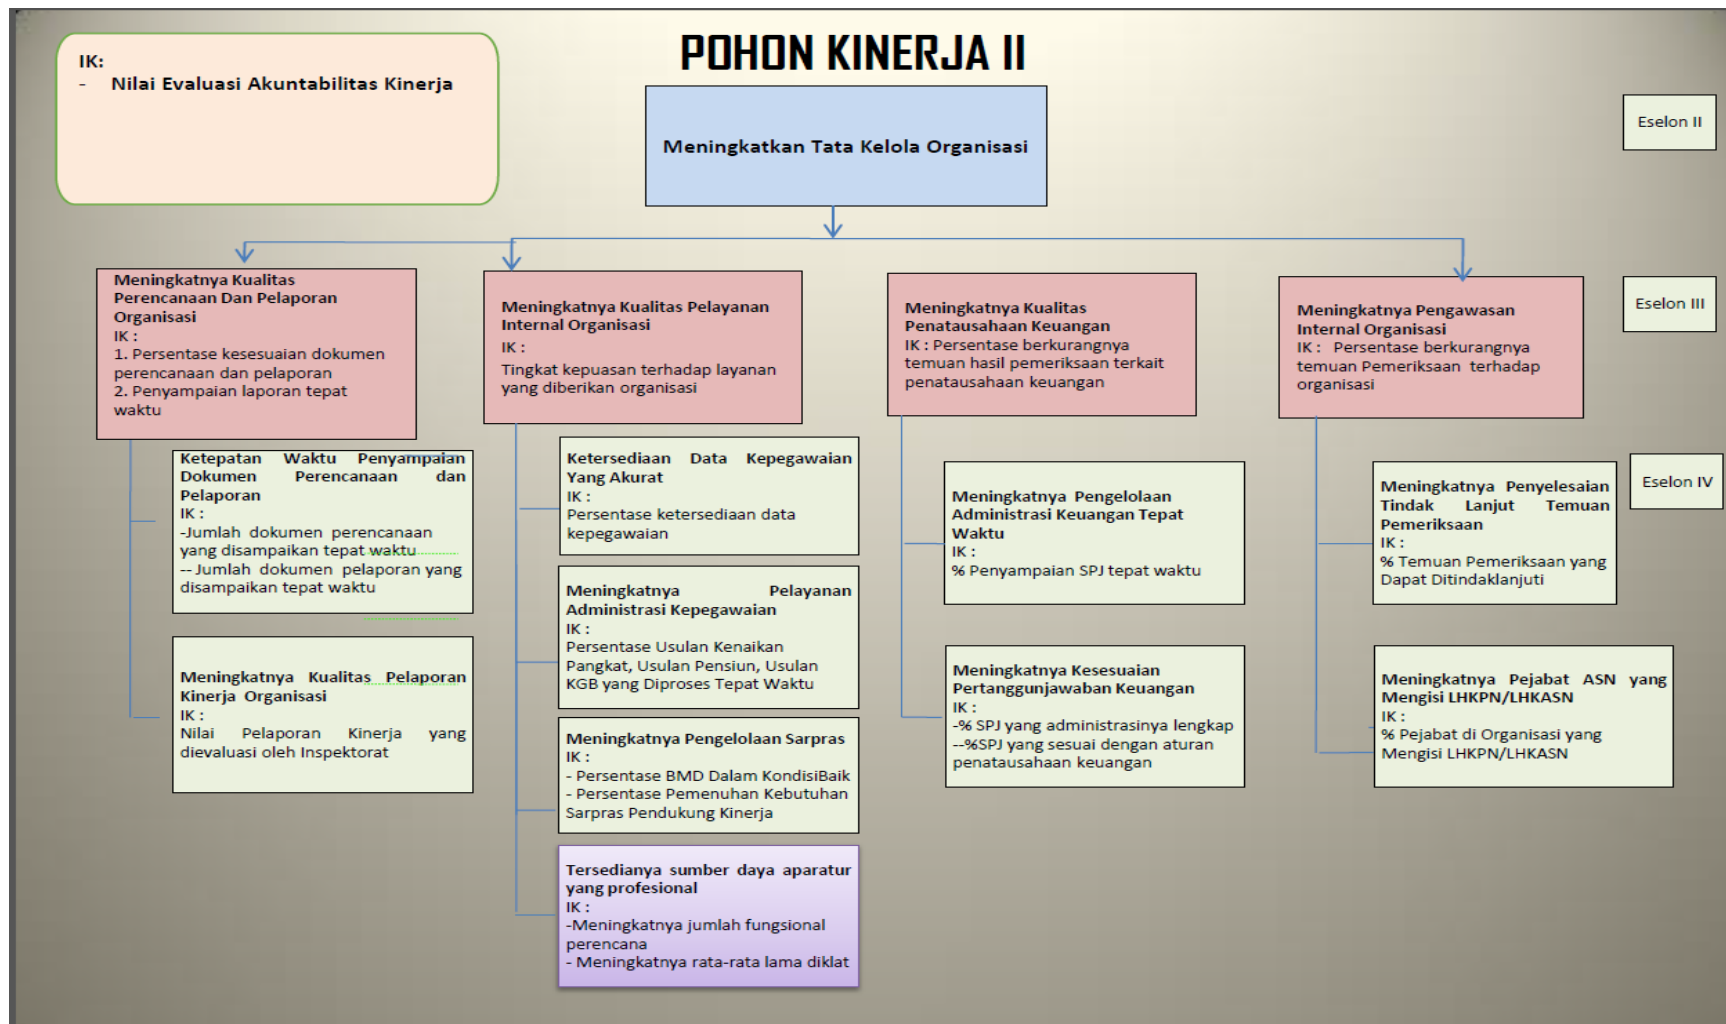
IK:
- Nilai Evaluasi Akuntabilitas Kinerja

POHON KINERJA II

Meningkatkan Tata Kelola Organisasi

Eselon II

Eselon III

Eselon IV

Meningkatnya Kualitas Perencanaan Dan Pelaporan Organisasi
IK :
1. Persentase kesesuaian dokumen perencanaan dan pelaporan
2. Penyampaian laporan tepat waktu

Meningkatnya Kualitas Pelayanan Internal Organisasi
IK :
Tingkat kepuasan terhadap layanan yang diberikan organisasi

Meningkatnya Kualitas Penatausahaan Keuangan
IK : Persentase berkurangnya temuan hasil pemeriksaan terkait penatausahaan keuangan

Meningkatnya Pengawasan Internal Organisasi
IK : Persentase berkurangnya temuan Pemeriksaan terhadap organisasi

Ketepatan Waktu Penyampaian Dokumen Perencanaan dan Pelaporan
IK :
-Jumlah dokumen perencanaan yang disampaikan tepat waktu
--Jumlah dokumen pelaporan yang disampaikan tepat waktu

Meningkatnya Kualitas Pelaporan Kinerja Organisasi
IK :
Nilai Pelaporan Kinerja yang dievaluasi oleh Inspektorat

Ketersediaan Data Kepegawaian Yang Akurat
IK :
Persentase ketersediaan data kepegawaian

Meningkatnya Pelayanan Administrasi Kepegawaian
IK :
Persentase Usulan Kenaikan Pangkat, Usulan Pensiun, Usulan KGB yang Diproses Tepat Waktu

Meningkatnya Pengelolaan Sarpras
IK :
- Persentase BMD Dalam KondisiBaik
- Persentase Pemenuhan Kebutuhan Sarpras Pendukung Kinerja

Tersedianya sumber daya aparatur yang profesional
IK :
-Meningkatnya jumlah fungsional perencana
- Meningkatnya rata-rata lama diklat

Meningkatnya Pengelolaan Administrasi Keuangan Tepat Waktu
IK :
% Penyampaian SPJ tepat waktu

Meningkatnya Kesesuaian Pertanggunjawaban Keuangan
IK :
-% SPJ yang administrasinya lengkap
--%SPJ yang sesuai dengan aturan penatausahaan keuangan

Meningkatnya Penyelesaian Tindak Lanjut Temuan Pemeriksaan
IK :
% Temuan Pemeriksaan yang Dapat Ditindaklanjuti

Meningkatnya Pejabat ASN yang Mengisi LHKPN/LHKASN
IK :
% Pejabat di Organisasi yang Mengisi LHKPN/LHKASN